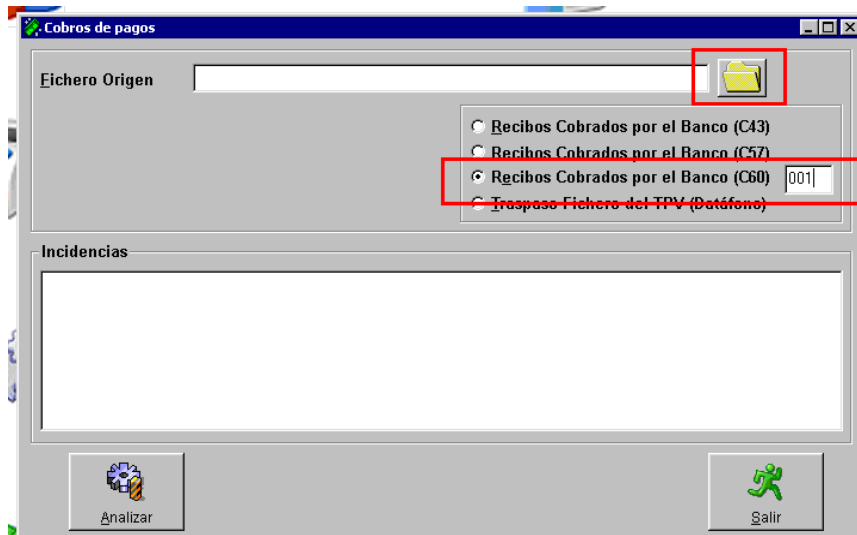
Cobros de pagos

Fichero Origen

Recibos Cobrados por el Banco (C43)
Recibos Cobrados por el Banco (C57)
Recibos Cobrados por el Banco (C60) 001
Traspaso Fichero del TPV (Datáfono)

Incidencias

Analizar

Salir